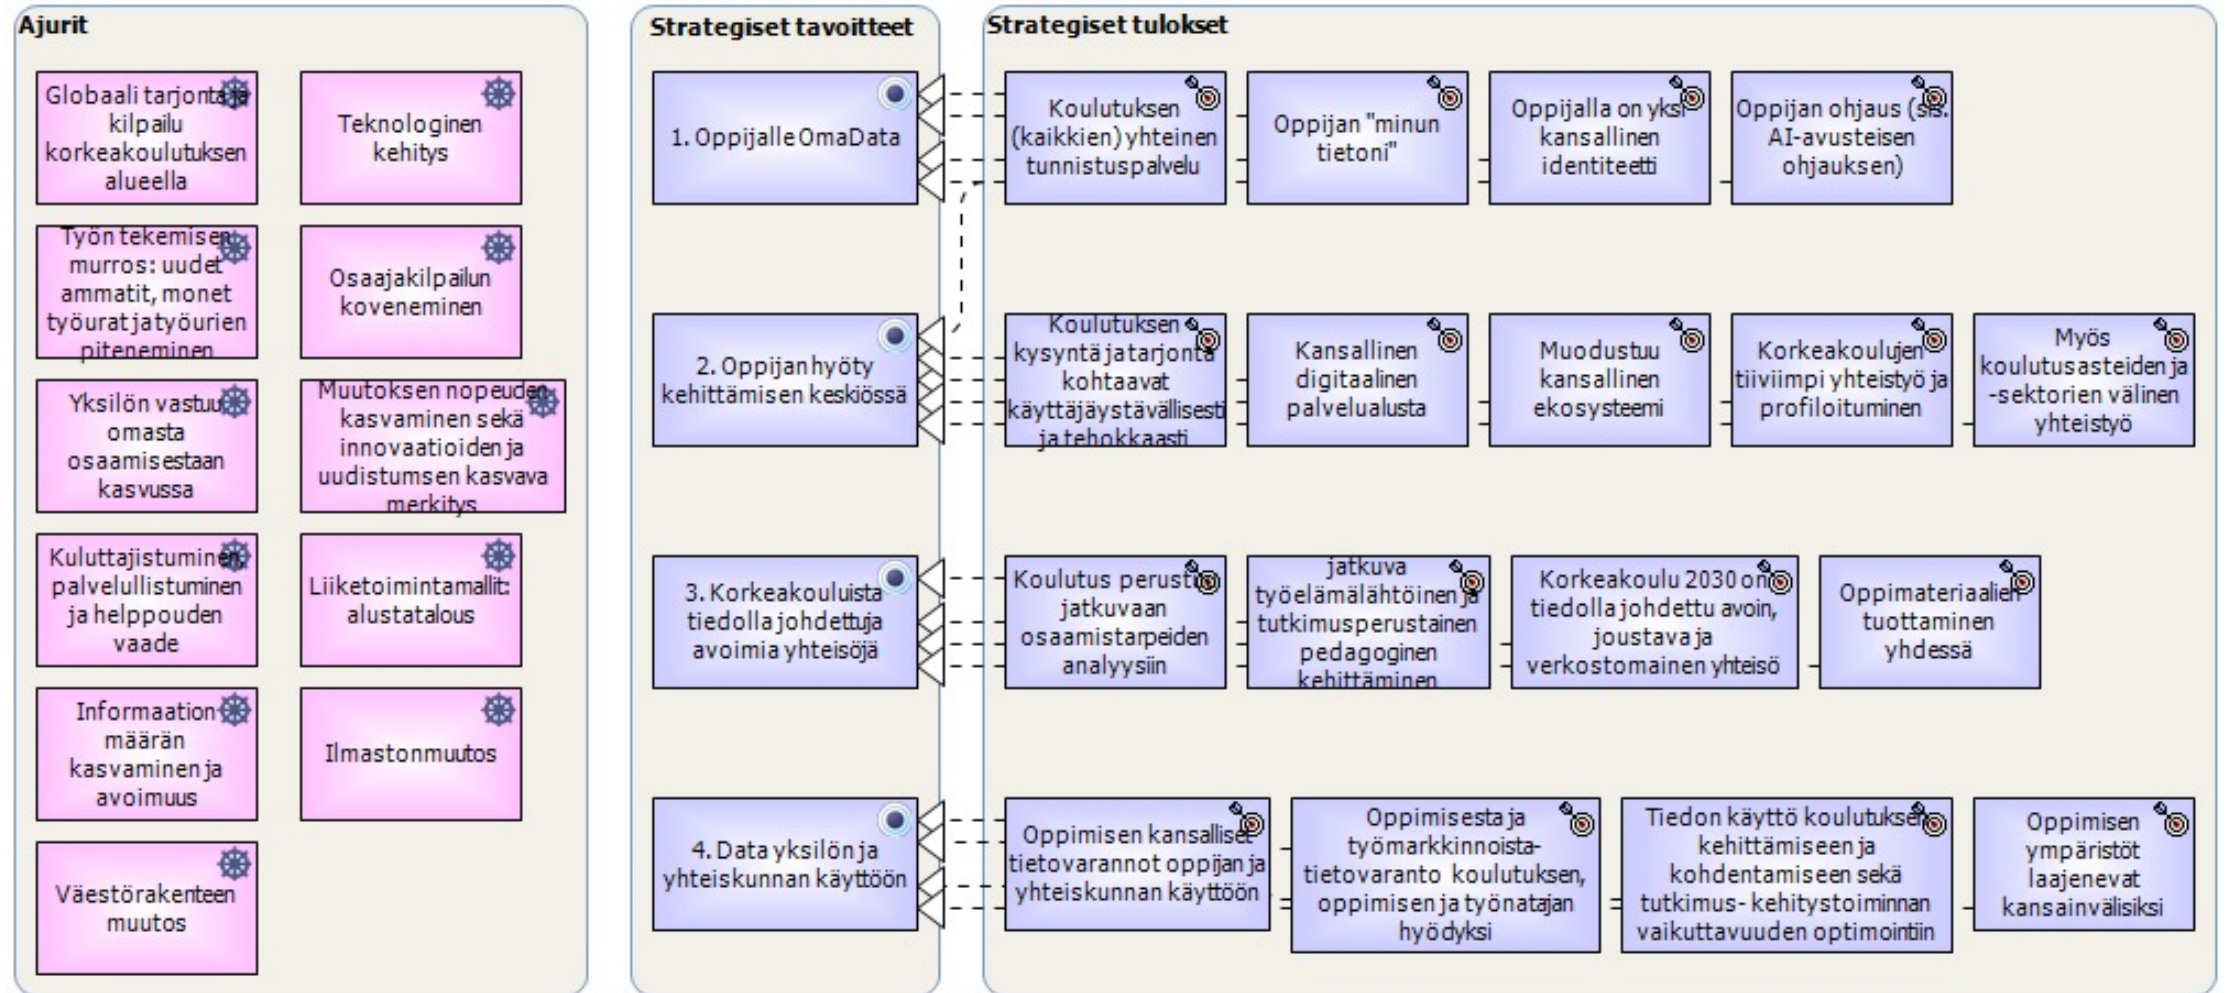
Ajurit

Globaali tarjonta ja kilpailu korkeakoulutuksen alueella

Teknologinen kehitys

Työn tekemisen murros: uudet ammatit, monet työurat ja työurien piteneminen

Osaajakilpailun koveneminen

Yksilön vastuu omasta osaamisestaan kasvussa

Muutoksen nopeuden kasvaminen sekä innovaatioiden ja uudistumsen kasvava merkitys

Kuluttajistuminen, palvelullistuminen ja helppouden vaade

Liiketoimintamallit: alustatalous

Informaation määrän kasvaminen ja avoimuus

Ilmastonmuutos

Väestörakenteen muutos

Strategiset tavoitteet

1. Oppijalle OmaData

2. Oppijan hyöty kehittämisen keskiössä

3. Korkeakouluista tiedolla johdettuja avoimia yhteisöjä

4. Data yksilön ja yhteiskunnan käyttöön

Strategiset tulokset

Koulutuksen (kaikkien) yhteinen tunnistuspalvelu

Oppijan "minun tietoni"

Oppijalla on yksi kansallinen identiteetti

Oppijan ohjaus (sis. AI-avusteisen ohjauksen)

Koulutuksen kysyntä ja tarjonta kohtaavat käyttäjäystävällisesti ja tehokkaasti

Kansallinen digitaalinen palvelualusta

Muodustuu kansallinen ekosysteemi

Korkeakoulujen tiiviimpi yhteistyö ja profiloituminen

Myös koulutusasteiden ja -sektorien välinen yhteistyö

Koulutus perustuu jatkuvaan osaamistarpeiden analyysiin

jatkuva työelämälähtöinen ja tutkimusperustainen pedagoginen kehittäminen

Korkeakoulu 2030 on tiedolla johdettu avoin, joustava ja verkostomainen yhteisö

Oppimateriaalien tuottaminen yhdessä

Oppimisen kansalliset tietovarannot oppijan ja yhteiskunnan käyttöön

Oppimisesta ja työmarkkinoista-tietovaranto koulutuksen, oppimisen ja työnatajan hyödyksi

Tiedon käyttö koulutuksen kehittämiseen ja kohdentamiseen sekä tutkimus- kehitystoiminnan vaikuttavuuden optimointiin

Oppimisen ympäristöt laajenevat kansainvälisiksi